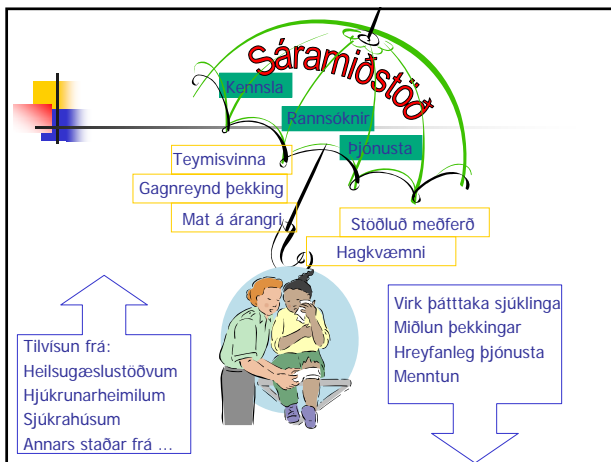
Sáramiðstöð

Kennsla

Rannsóknir

Þjónusta

Teymisvinna

Gagnreynd þekking

Mat á árangri

Stöðluð meðferð

Hagkvæmni

Tilvísun frá:
Heilsugæslustöðvum
Hjúkrunarheimilum
Sjúkrahúsum
Annars staðar frá …

Virk þátttaka sjúklinga
Miðlun þekkingar
Hreyfanleg þjónusta
Menntun